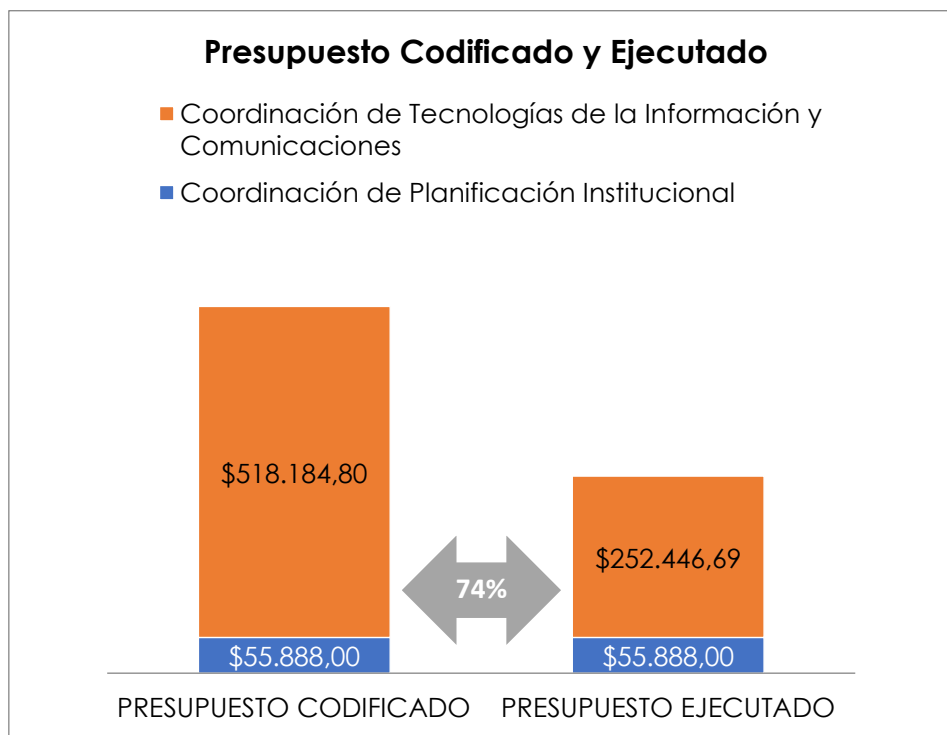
Presupuesto Codificado y Ejecutado

Coordinación de Tecnologías de la Información y Comunicaciones

Coordinación de Planificación Institucional

$518.184,80

$55.888,00

74%

$252.446,69

$55.888,00

PRESUPUESTO CODIFICADO

PRESUPUESTO EJECUTADO